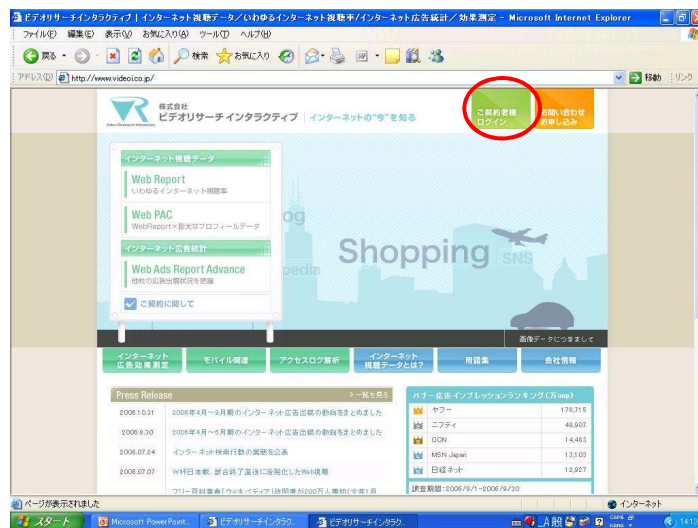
ビデオリサーチインタラクティブ | インターネット視聴データ/いわゆるインターネット視聴率/インターネット広告統計/効果測定 - Microsoft Internet Explorer

ファイル(F) 編集(E) 表示(V) お気に入り(A) ツール(T) ヘルプ(H)

戻る 検索 お気に入り

アドレス(D) http://www.videoi.co.jp/ 移動 リンク

株式会社 ビデオリサーチインタラクティブ | インターネットの"今"を知る

ご契約者様ログイン

お問い合わせお申し込み

インターネット視聴データ

Web Report
いわゆるインターネット視聴率

Web PAC
WebReport×重大なプロフィールデータ

インターネット広告統計

Web Ads Report Advance
他社の広告出稿状況を把握

ご契約に関して

log

Shopping

SNS

pedia

画像データにつきまして

インターネット広告効果測定

モバイル関連

アクセスログ解析

インターネット視聴データとは?

用語集

会社情報

Press Release

> 一覧を見る

2006.10.31 2006年4月～9月期のインターネット広告出稿の動向をまとめました

2006.8.30 2006年4月～6月期のインターネット広告出稿の動向をまとめました

2006.07.24 インターネット検索行動の実態を公表

2006.07.07 W杯日本戦、試合終了直後に活発化したWeb視聴

フリー百科事典「ウィキペディア」訪問者が200万人増加(今年1月

バナー広告インプレッションランキング(万imp)

| | |
|---|---|
| ヤフー | 178,715 |
| ニフティ | 49,907 |
| OCN | 14,483 |
| MSN Japan | 13,103 |
| 日経ネット | 12,927 |

調査期間：2006/9/1～2006/9/30

ページが表示されました

インターネット

スタート

Microsoft PowerPoint...

ビデオリサーチインタラク...

ビデオリサーチインタラク...